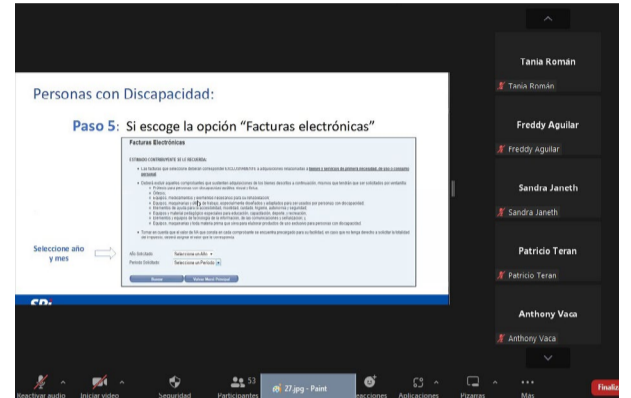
Personas con Discapacidad:

Paso 5: Si escoge la opción "Facturas electrónicas"

Facturas Electrónicas

ESTIMADO CONTRIBUYENTE SE LE RECUERDA:

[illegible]

Seleccione año y mes

Año Solicitado: Seleccione un Año

Periodo Solicitado: Seleccione un Periodo

Buscar   Volver Menú Principal

SRI

Tania Román
Tania Román
Freddy Aguilar
Freddy Aguilar
Sandra Janeth
Sandra Janeth
Patricio Teran
Patricio Teran
Anthony Vaca
Anthony Vaca

Reactivar audio   Iniciar video   Seguridad   53 Participantes   27.jpg - Paint   Reacciones   Aplicaciones   Pizarras   Más   Finaliz